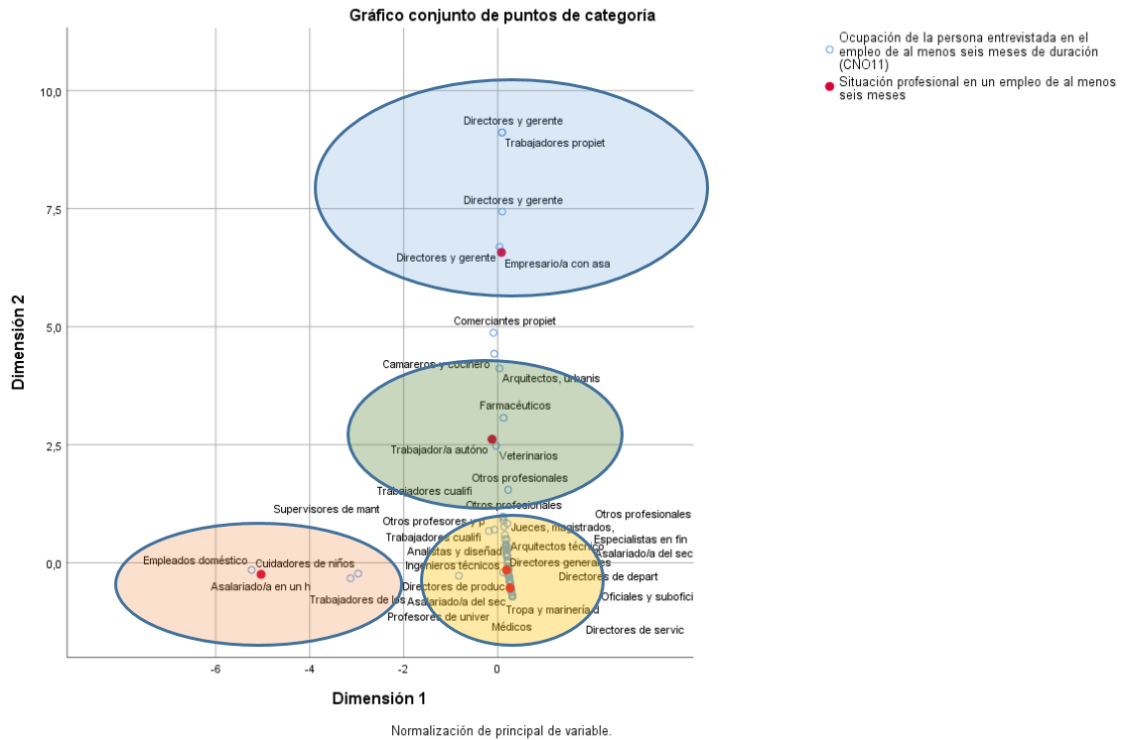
Gráfico conjunto de puntos de categoría

Ocupación de la persona entrevistada en el empleo de al menos seis meses de duración (CNO11)
Situación profesional en un empleo de al menos seis meses

Dimensión 2

10,0
7,5
5,0
2,5
0,0

Directores y gerente
Trabajadores propiet
Directores y gerente
Directores y gerente
Empresario/a con asa
Comerciantes propiet
Camareros y cocinero
Arquitectos, urbanis
Farmacéuticos
Trabajador/a autóno
Veterinarios
Otros profesionales
Trabajadores cualifi
Otros profesionales
Supervisores de mant
Otros profesores y p
Otros profesionales
Jueces, magistrados,
Trabajadores cualifi
Arquitectos técnico
Especialistas en fin
Analistas y diseñad
Asalariado/a del sec
Ingenieros técnicos
Directores generales
Empleados doméstico
Cuidadores de niños
Directores de depart
Asalariado/a en un h
Directores de produc
Trabajadores de los
Asalariado/a del sec
Oficiales y subofici
Profesores de univer
Tropa y marinería d
Médicos
Directores de servic

-6
-4
-2
0

Dimensión 1

Normalización de principal de variable.